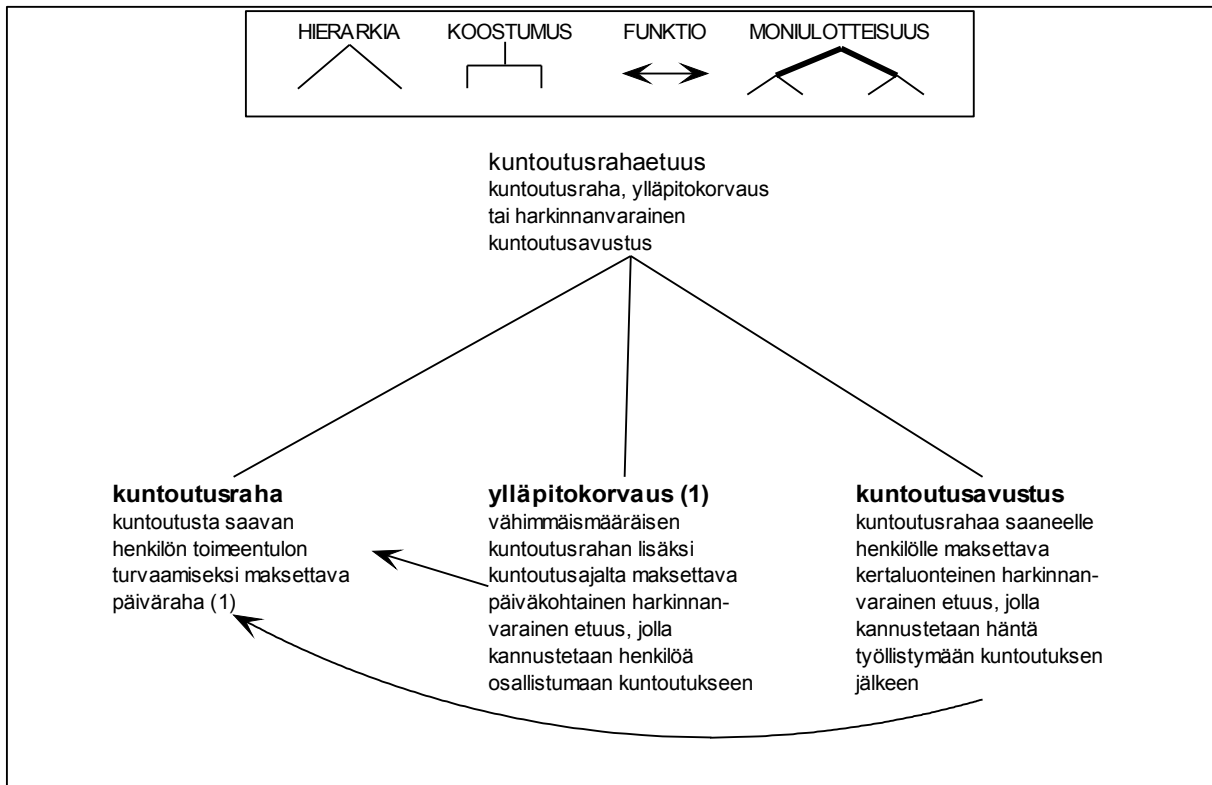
HIERARKIA KOOSTUMUS FUNKTIO MONIULOTTEISUUS

kuntoutusrahaetuus
kuntoutusraha, ylläpitokorvaus tai harkinnanvarainen kuntoutusavustus

**kuntoutusraha**
kuntoutusta saavan henkilön toimeentulon turvaamiseksi maksettava päiväraha (1)

**ylläpitokorvaus (1)**
vähimmäismääräisen kuntoutusrahan lisäksi kuntoutusajalta maksettava päiväkohtainen harkinnanvarainen etuus, jolla kannustetaan henkilöä osallistumaan kuntoutukseen

**kuntoutusavustus**
kuntoutusrahaa saaneelle henkilölle maksettava kertaluonteinen harkinnanvarainen etuus, jolla kannustetaan häntä työllistymään kuntoutuksen jälkeen